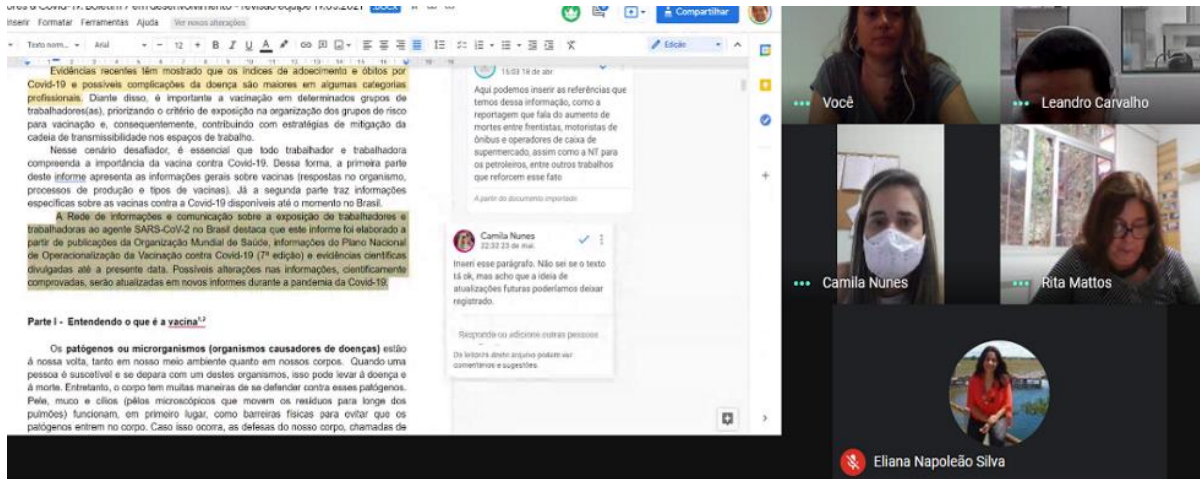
ores a Covid-19. Boletim 7 em desenvolvimento - revisão equipe 19.05.2021 DOCX

Inserir Formatar Ferramentas Ajuda Ver novas alterações

Compartilhar

Texto norm... Arial 12 B I U A Edição

Evidências recentes têm mostrado que os índices de adoecimento e óbitos por Covid-19 e possíveis complicações da doença são maiores em algumas categorias profissionais. Diante disso, é importante a vacinação em determinados grupos de trabalhadores(as), priorizando o critério de exposição na organização dos grupos de risco para vacinação e, consequentemente, contribuindo com estratégias de mitigação da cadeia de transmissibilidade nos espaços de trabalho.

Nesse cenário desafiador, é essencial que todo trabalhador e trabalhadora compreenda a importância da vacina contra Covid-19. Dessa forma, a primeira parte deste informe apresenta as informações gerais sobre vacinas (respostas no organismo, processos de produção e tipos de vacinas). Já a segunda parte traz informações específicas sobre as vacinas contra a Covid-19 disponíveis até o momento no Brasil.

A Rede de informações e comunicação sobre a exposição de trabalhadores e trabalhadoras ao agente SARS-CoV-2 no Brasil destaca que este informe foi elaborado a partir de publicações da Organização Mundial de Saúde, informações do Plano Nacional de Operacionalização da Vacinação contra Covid-19 (7ª edição) e evidências científicas divulgadas até a presente data. Possíveis alterações nas informações, cientificamente comprovadas, serão atualizadas em novos informes durante a pandemia da Covid-19.

Parte I - Entendendo o que é a vacina$^{1,2}$

Os patógenos ou microrganismos (organismos causadores de doenças) estão à nossa volta, tanto em nosso meio ambiente quanto em nossos corpos. Quando uma pessoa é suscetível e se depara com um destes organismos, isso pode levar à doença e à morte. Entretanto, o corpo tem muitas maneiras de se defender contra esses patógenos. Pele, muco e cílios (pêlos microscópicos que movem os resíduos para longe dos pulmões) funcionam, em primeiro lugar, como barreiras físicas para evitar que os patógenos entrem no corpo. Caso isso ocorra, as defesas do nosso corpo, chamadas de

15:03 18 de abr.

Aqui podemos inserir as referências que temos dessa informação, como a reportagem que fala do aumento de mortes entre frentistas, motoristas de ônibus e operadores de caixa de supermercado, assim como a NT para os petroleiros, entre outros trabalhos que reforcem esse fato

A partir do documento importado

Camila Nunes
22:32 23 de mai.

Inseri esse parágrafo. Não sei se o texto tá ok, mas acho que a ideia de atualizações futuras poderíamos deixar registrado.

Responda ou adicione outras pessoas

Os leitores deste arquivo podem ver comentários e sugestões.

Você

Leandro Carvalho

Camila Nunes

Rita Mattos

Eliana Napoleão Silva